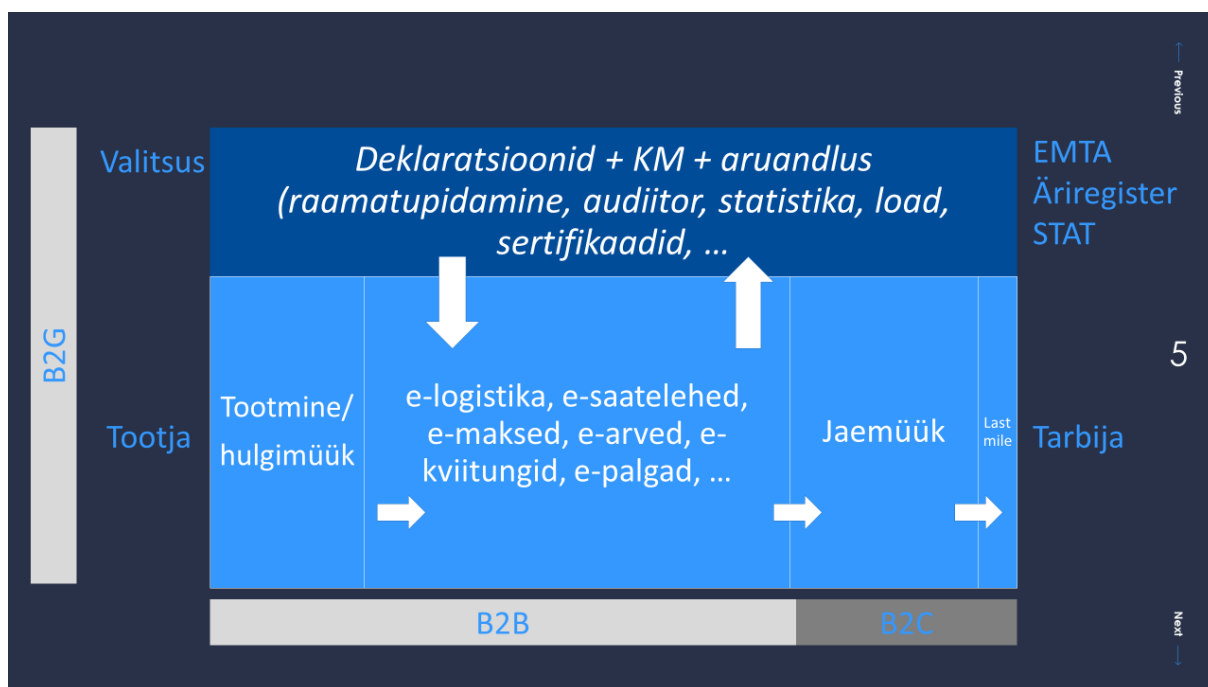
Previous

B2G

Valitsus

Deklaratsioonid + KM + aruandlus (raamatupidamine, audiitor, statistika, load, sertifikaadid, …

EMTA
Äriregister
STAT

5

Tootja

Tootmine/ hulgimüük

e-logistika, e-saatelehed, e-maksed, e-arved, e-kviitungid, e-palgad, …

Jaemüük

Last mile

Tarbija

B2B

B2C

Next